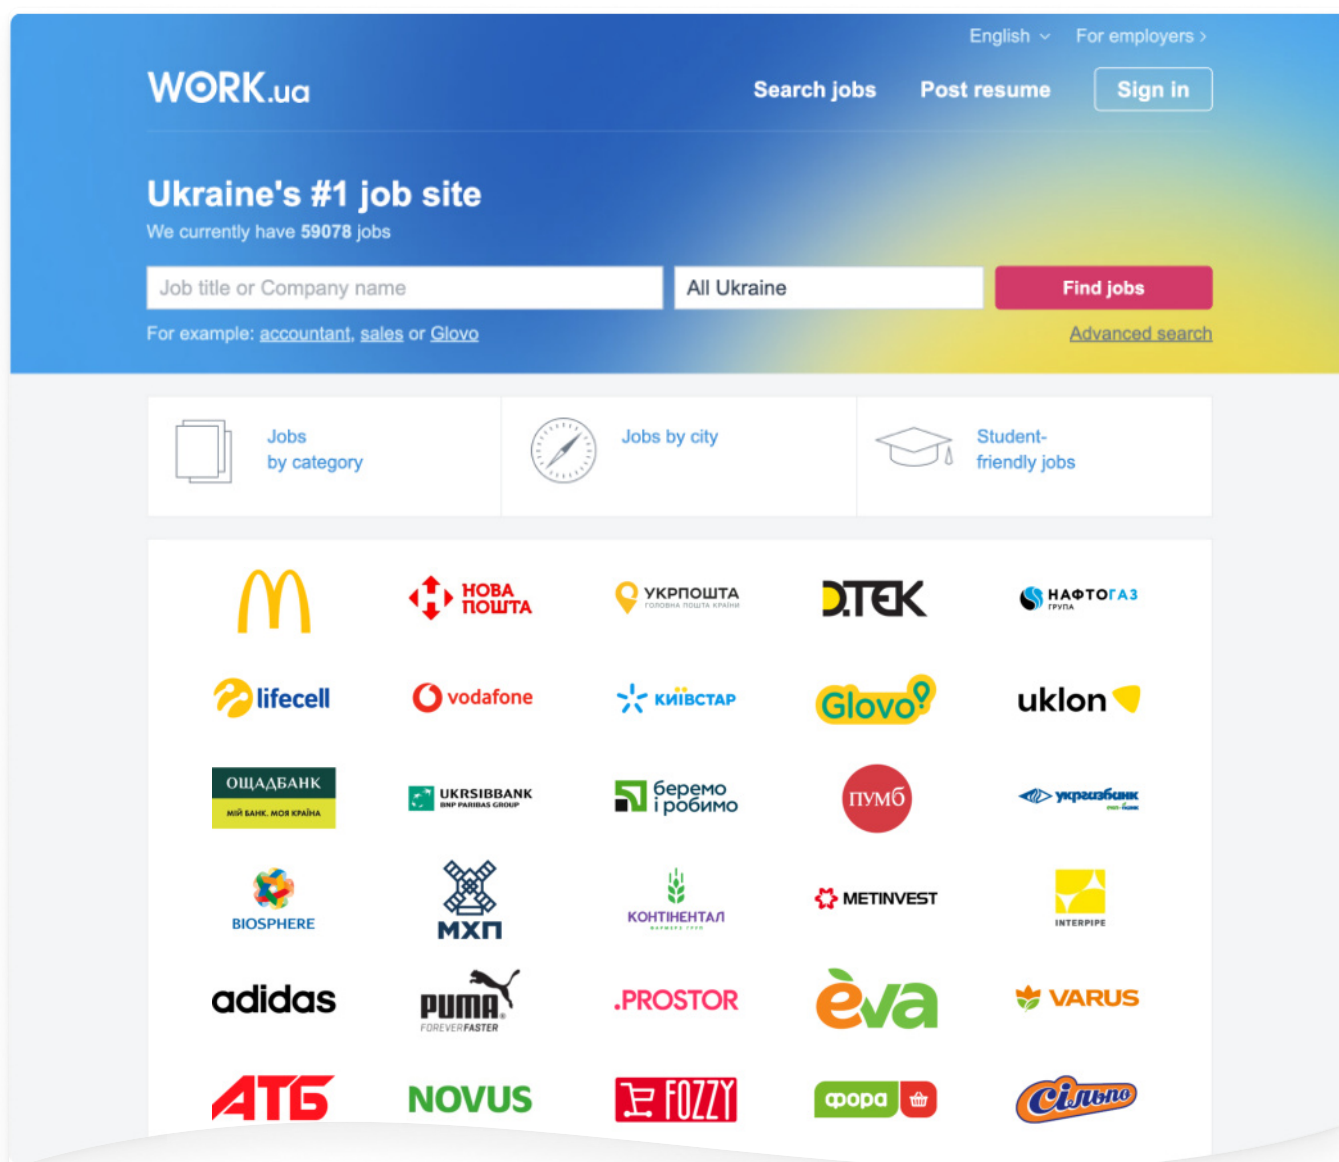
English For employers >

WORK.ua

Search jobs Post resume Sign in

Ukraine's #1 job site

We currently have 59078 jobs

Job title or Company name

All Ukraine

Find jobs

For example: accountant, sales or Glovo

Advanced search

Jobs by category

Jobs by city

Student-friendly jobs

НОВА ПОШТА

УКРПОШТА

DTEK

НАФТОГАЗ ГРУПА

lifecell

vodafone

КИЇВСТАР

Glovo

uklon

ОЩАДБАНК
МІЙ БАНК. МОЯ КРАЇНА

UKRSIBBANK
BNP PARIBAS GROUP

беремо і робимо

ПУМБ

укргазбанк

BIOSPHERE

МХП

КОНТІНЕНТАЛ

METINVEST

INTERPIPE

adidas

PUMA
FOREVER FASTER

.PROSTOR

eva

VARUS

АТБ

NOVUS

FOZZY

фора

Сільпо